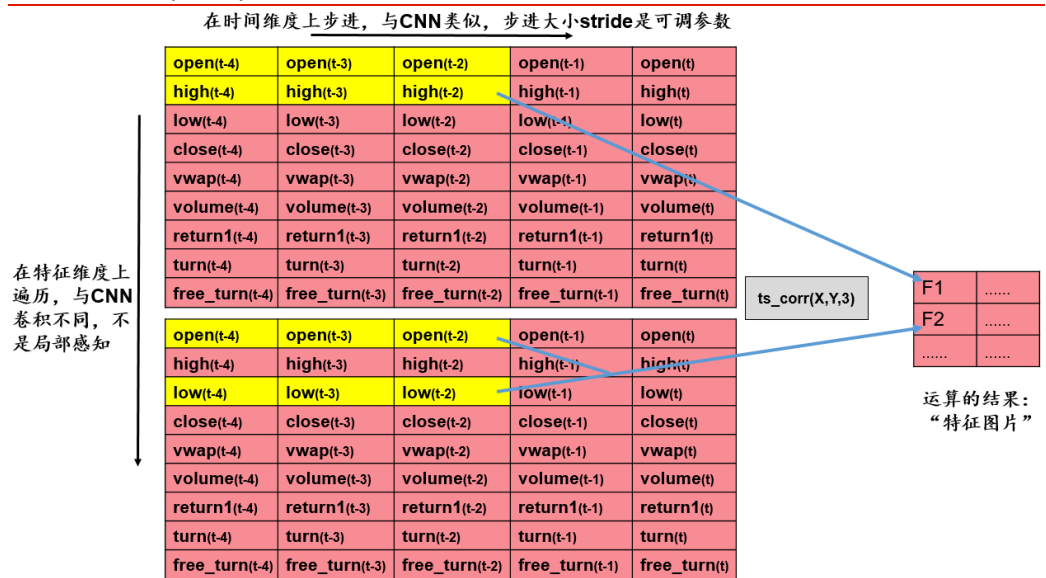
在时间维度上步进，与CNN类似，步进大小stride是可调参数

| open(t-4) | open(t-3) | open(t-2) | open(t-1) | open(t) |
|---|---|---|---|---|
| high(t-4) | high(t-3) | high(t-2) | high(t-1) | high(t) |
| low(t-4) | low(t-3) | low(t-2) | low(t-1) | low(t) |
| close(t-4) | close(t-3) | close(t-2) | close(t-1) | close(t) |
| vwap(t-4) | vwap(t-3) | vwap(t-2) | vwap(t-1) | vwap(t) |
| volume(t-4) | volume(t-3) | volume(t-2) | volume(t-1) | volume(t) |
| return1(t-4) | return1(t-3) | return1(t-2) | return1(t-1) | return1(t) |
| turn(t-4) | turn(t-3) | turn(t-2) | turn(t-1) | turn(t) |
| free_turn(t-4) | free_turn(t-3) | free_turn(t-2) | free_turn(t-1) | free_turn(t) |

在特征维度上遍历，与CNN卷积不同，不是局部感知

ts_corr(X,Y,3)

| F1 | ...... |
|---|---|
| F2 | ...... |
| ...... | ...... |

| open(t-4) | open(t-3) | open(t-2) | open(t-1) | open(t) |
|---|---|---|---|---|
| high(t-4) | high(t-3) | high(t-2) | high(t-1) | high(t) |
| low(t-4) | low(t-3) | low(t-2) | low(t-1) | low(t) |
| close(t-4) | close(t-3) | close(t-2) | close(t-1) | close(t) |
| vwap(t-4) | vwap(t-3) | vwap(t-2) | vwap(t-1) | vwap(t) |
| volume(t-4) | volume(t-3) | volume(t-2) | volume(t-1) | volume(t) |
| return1(t-4) | return1(t-3) | return1(t-2) | return1(t-1) | return1(t) |
| turn(t-4) | turn(t-3) | turn(t-2) | turn(t-1) | turn(t) |
| free_turn(t-4) | free_turn(t-3) | free_turn(t-2) | free_turn(t-1) | free_turn(t) |

运算的结果：“特征图片”